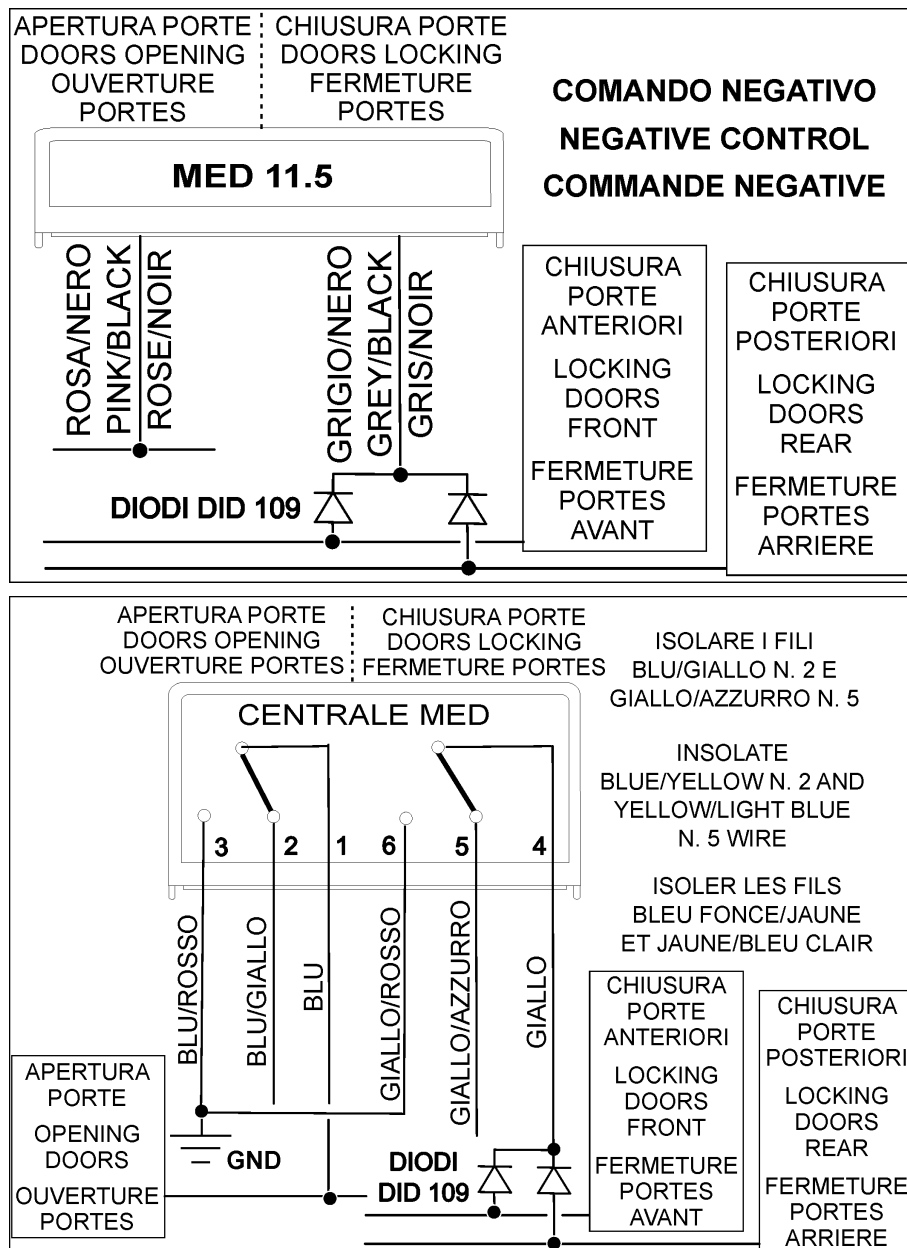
APERTURA PORTE
DOORS OPENING
OUVERTURE PORTES

CHIUSURA PORTE
DOORS LOCKING
FERMETURE PORTES

COMANDO NEGATIVO
NEGATIVE CONTROL
COMMANDE NEGATIVE

MED 11.5

ROSA/NERO
PINK/BLACK
ROSE/NOIR

GRIGIO/NERO
GREY/BLACK
GRIS/NOIR

CHIUSURA PORTE ANTERIORI
LOCKING DOORS FRONT
FERMETURE PORTES AVANT

CHIUSURA PORTE POSTERIORI
LOCKING DOORS REAR
FERMETURE PORTES ARRIERE

DIODI DID 109

APERTURA PORTE
DOORS OPENING
OUVERTURE PORTES

CHIUSURA PORTE
DOORS LOCKING
FERMETURE PORTES

ISOLARE I FILI BLU/GIALLO N. 2 E GIALLO/AZZURRO N. 5

INSOLATE BLUE/YELLOW N. 2 AND YELLOW/LIGHT BLUE N. 5 WIRE

ISOLER LES FILS BLEU FONCE/JAUNE ET JAUNE/BLEU CLAIR

CENTRALE MED

3 2 1 6 5 4

BLU/ROSSO
BLU/GIALLO
BLU
GIALLO/ROSSO
GIALLO/AZZURRO
GIALLO

APERTURA PORTE
OPENING DOORS
OUVERTURE PORTES

GND

DIODI DID 109

CHIUSURA PORTE ANTERIORI
LOCKING DOORS FRONT
FERMETURE PORTES AVANT

CHIUSURA PORTE POSTERIORI
LOCKING DOORS REAR
FERMETURE PORTES ARRIERE